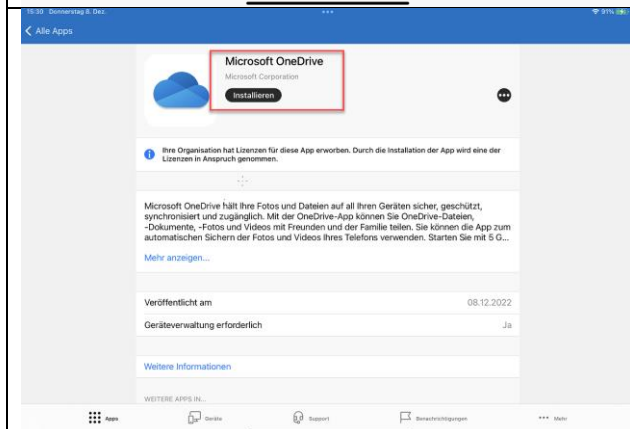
15:30 Donnerstag 8. Dez.

91%

Alle Apps

Microsoft OneDrive

Microsoft Corporation

Installieren

Ihre Organisation hat Lizenzen für diese App erworben. Durch die Installation der App wird eine der Lizenzen in Anspruch genommen.

Microsoft OneDrive hält Ihre Fotos und Dateien auf all Ihren Geräten sicher, geschützt, synchronisiert und zugänglich. Mit der OneDrive-App können Sie OneDrive-Dateien, -Dokumente, -Fotos und Videos mit Freunden und der Familie teilen. Sie können die App zum automatischen Sichern der Fotos und Videos Ihres Telefons verwenden. Starten Sie mit 5 G...

Mehr anzeigen...

| | |
|---|---|
| Veröffentlicht am | 08.12.2022 |
| Geräteverwaltung erforderlich | Ja |

Weitere Informationen

WEITERE APPS IN...

Apps   Geräte   Support   Benachrichtigungen   Mehr